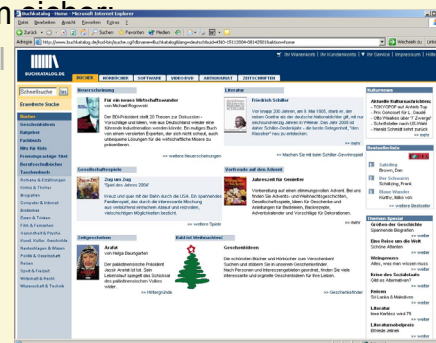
Buchkatalog - Home - Microsoft Internet Explorer

Datei Bearbeiten Ansicht Favoriten Extras ?

Zurück Suchen Favoriten Medien

Adresse http://www.buchkatalog.de/kod-bin/isuche.cgi?browse=Buchkatalog&lang=deutsch&uid=

Wechseln zu Links

BUCHKATALOG.DE

Ihr Warenkorb | Ihr Kundenkonto | Ihr Service | Impressum | Hilfe

BÜCHER HÖRBÜCHER SOFTWARE VIDEO/DVD ANTIQUARIAT ZEITSCHRIFTEN

Schnellsuche

Erweiterte Suche

Bücher
Geschenkideen
Ratgeber
Fachbuch
Hits für Kids
Preisangebote
Bestellerlisten
Taschenbuch
Romane & Erzählungen
Krimis & Thriller
Biografien
Computer & Internet
Erdkunde
Essen & Trinken
Film & Fernsehen
Handarbeit & Psyche
Kunst, Kultur, Geschichte
Naturwissenschaften
Politik & Gesellschaft
Reisen
Sport & Freizeit
Wirtschaft & Recht
Wissenschaft & Technik

Neuerscheinung

Für ein neues Wirtschaftswunder
von Michael Rogowski

Der BDI-Präsident stellt 10 Thesen zur Diskussion - Vorschläge und Ideen, wie aus Deutschland wieder eine führende Industrienation werden könnte. Ein mutiges Buch von einem versierten Experten, der sich nicht scheut, auch unbequeme Lösungen für die wirtschaftliche Misere zu präsentieren.

>> weitere Neuerscheinungen

Literatur

Friedrich Schiller

Vor knapp 200 Jahren, am 9. Mai 1805, starb er, der neben Goethe als der deutsche Nationaldichter gilt, mit nur fünfundvierzig Jahren in Weimar. Das Jahr 2005 ist daher Schiller-Gedenkjahr - die beste Gelegenheit, "Ihren Klassiker" neu zu entdecken.

>> Machen Sie mit beim Schiller-Gewinnspiel!

Kulturnews

Aktuelle Kulturnachrichten
- TOKYOPOP auf Animes Top
- Pro Sieben eröffnet...
- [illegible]
- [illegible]
- Harald Schmidt setzt zurück
>> mehr

Bestsellerliste

Sakrileg
Brown, Dan

Der Schwarm
Schätzing, Frank

Eleven Minuten
Coelho, Paulo

Gesellschaftsspiele

Zug um Zug
"Spiel des Jahres 2004"

Kreuz und quer mit der Bahn durch die USA. Ein spannendes Familienspiel, das durch die interessante Mischung aus einfachen Regeln und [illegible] Vielseitigkeit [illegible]

>> weitere Spiele

Vorfreude auf den Advent

Jahreszeit für Genießer

Vorbereitung auf einen stimmungsvollen Advent. Bei uns finden Sie Advents- und Weihnachtsgeschichten, Geschenkvorschläge, Ideen für Geschenke und Anleitungen für Basteleien, Backrezepte, Adventskalender und Vorschläge für Dekorationen.

>> mehr

Themen Special

Größen der Geschichte
Spannende Biografien
>> weiter

Eine Reise um die Welt
Schöne Atlanten
>> weiter

Weisheiten
Alles, was man wissen muss
>> weiter

Krise des Sozialstaats
Gibt es Alternativen?
>> weiter

Reisen
Sri Lanka & Malediven
>> weiter

Literatur
Neue Krimis
>> weiter

Literaturnobelpreis
Elfriede Jelinek
>> weiter

Zeitgeschehen

Arafat
von Helga Baumgarten

Der palästinensische Präsident Jassir Arafat ist tot. Sein Lebenslauf spiegelt das Schicksal des palästinensischen Volkes wider.

>> Hintergründe

Geschenkideen

Die schönsten Bücher und Hörbücher zum Verschenken! Suchen und stöbern Sie in unseren Geschenktipps. Nach Personen und Interessengebieten geordnet, finden Sie viele interessante und originelle Geschenkideen für Ihre Lieben.

>> Geschenkfinder